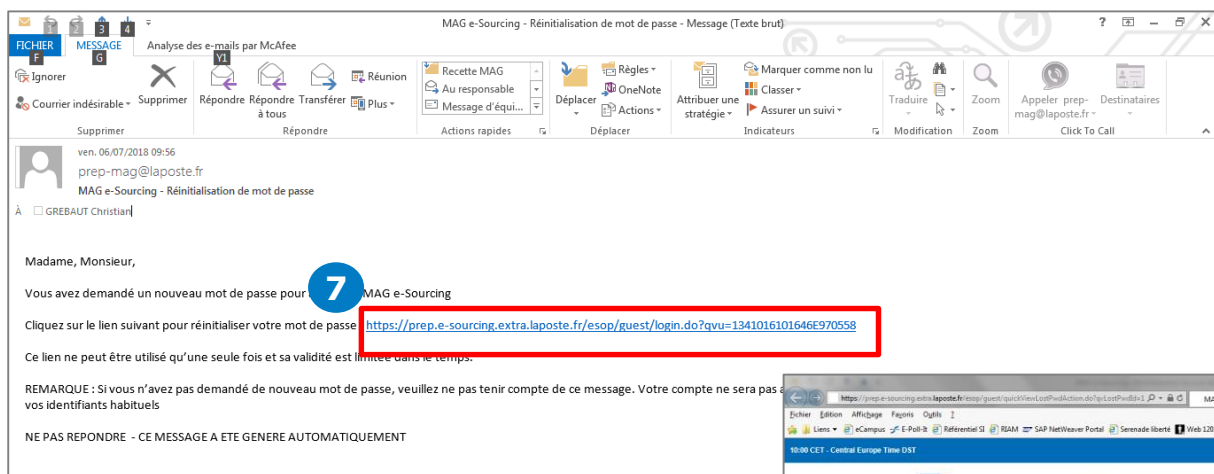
1 2 3 4
MAG e-Sourcing - Réinitialisation de mot de passe - Message (Texte brut)
? – ×
FICHIER F MESSAGE G Analyse des e-mails par McAfee
Ignorer
Courrier indésirable
Supprimer
Supprimer
Y1
Répondre Répondre à tous Transférer
Réunion
Plus
Répondre
Recette MAG
Au responsable
Message d'équi...
Actions rapides
Déplacer
Règles
OneNote
Actions
Déplacer
Attribuer une stratégie
Marquer comme non lu
Classer
Assurer un suivi
Indicateurs
Traduire
Modification
Zoom
Zoom
Appeler prep-mag@laposte.fr
Destinataires
Click To Call

ven. 06/07/2018 09:56
prep-mag@laposte.fr
MAG e-Sourcing - Réinitialisation de mot de passe
À GREBAUT Christian

Madame, Monsieur,

Vous avez demandé un nouveau mot de passe pour 7 MAG e-Sourcing

Cliquez sur le lien suivant pour réinitialiser votre mot de passe : https://prep.e-sourcing.extra.laposte.fr/esop/guest/login.do?qvu=1341016101646E970558

Ce lien ne peut être utilisé qu'une seule fois et sa validité est limitée dans le temps.

REMARQUE : Si vous n'avez pas demandé de nouveau mot de passe, veuillez ne pas tenir compte de ce message. Votre compte ne sera pas a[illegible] vos identifiants habituels

NE PAS REPONDRE - CE MESSAGE A ETE GENERE AUTOMATIQUEMENT

https://prep.e-sourcing.extra.laposte.fr/esop/guest/quickViewLostPwdAction.do?q=LostPwdId=1
Fichier Edition Affichage Favoris Outils ?
Liens eCampus E-Poll-It Référentiel SI RIAM SAP NetWeaver Portal Serenade liberté Web 120
10:00 CET - Central Europe Time DST